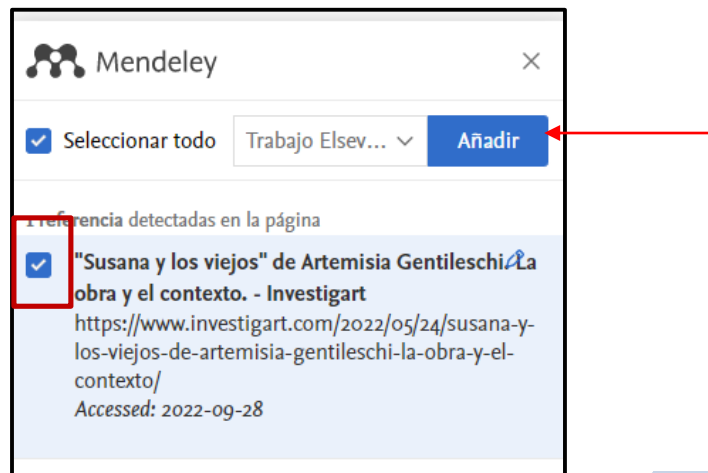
Mendeley

×

Seleccionar todo

Trabajo Elsev...

Añadir

1 referencia detectadas en la página

"Susana y los viejos" de Artemisia Gentileschi La obra y el contexto. - Investigart
https://www.investigart.com/2022/05/24/susana-y-los-viejos-de-artemisia-gentileschi-la-obra-y-el-contexto/
Accessed: 2022-09-28